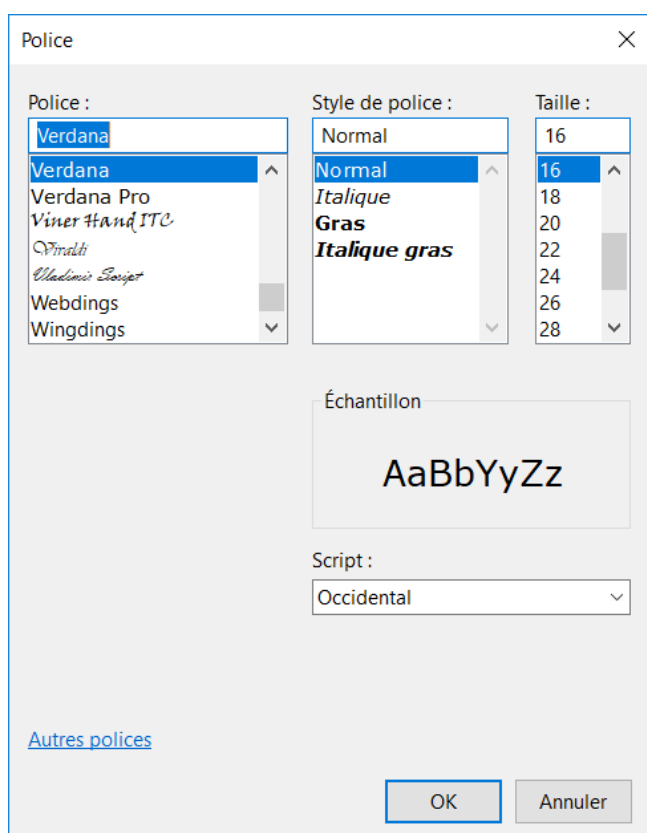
Police

Police :
Verdana
Verdana
Verdana Pro
Viner Hand ITC
Vivaldi
Vladimir Script
Webdings
Wingdings

Style de police :
Normal
Normal
Italique
Gras
Italique gras

Taille :
16
16
18
20
22
24
26
28

Échantillon
AaBbYyZz

Script :
Occidental

Autres polices

OK
Annuler